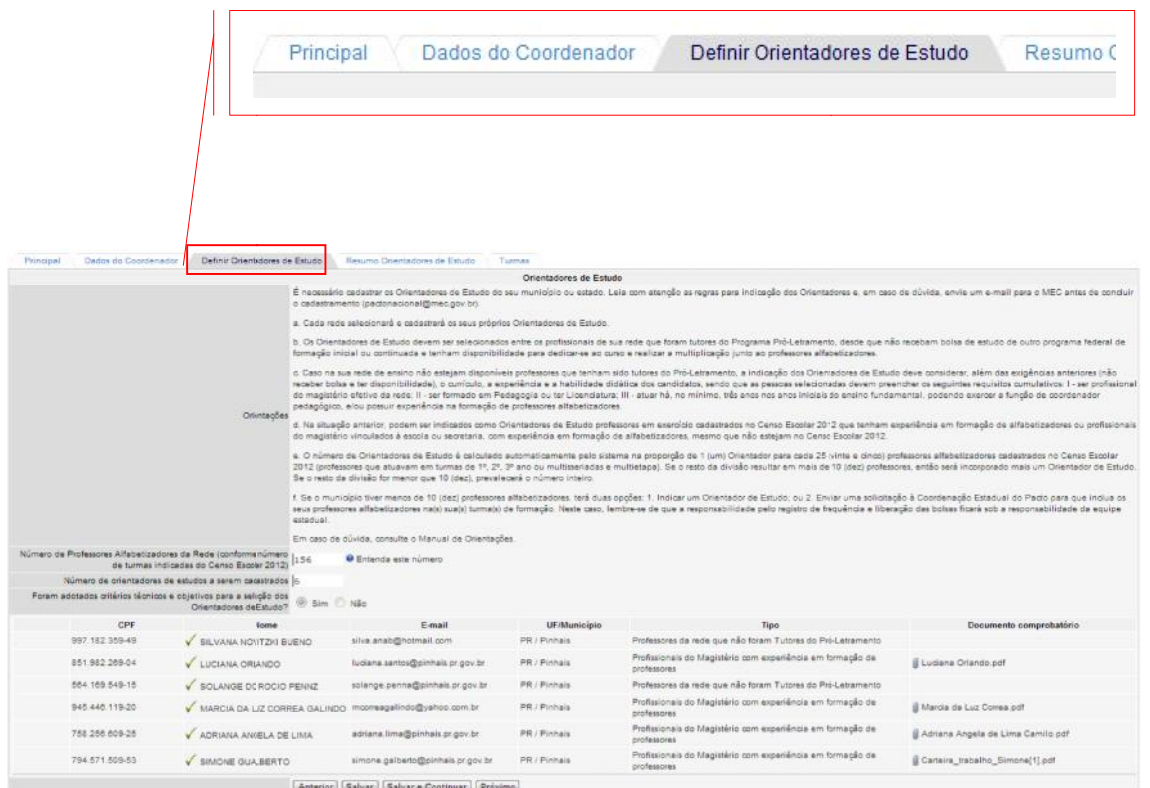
Principal Dados do Coordenador Definir Orientadores de Estudo Resumo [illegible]

Principal Dados do Coordenador Definir Orientadores de Estudo Resumo Orientadores de Estudo Turmas

Orientadores de Estudo

Orientações

É necessário cadastrar os Orientadores de Estudo do seu município ou estado. Leia com atenção as regras para indicação dos Orientadores e, em caso de dúvida, envie um e-mail para o MEC antes de concluir o cadastramento (pactonacional@mec.gov.br).

a. Cada rede selecionará e cadastrará os seus próprios Orientadores de Estudo.

b. Os Orientadores de Estudo devem ser selecionados entre os profissionais de sua rede que foram tutores do Programa Pró-Letramento, desde que não recebam bolsa de estudo de outro programa federal de formação inicial ou continuada e tenham disponibilidade para dedicar-se ao curso e realizar a multiplicação junto ao professores alfabetizadores.

c. Caso na sua rede de ensino não estejam disponíveis professores que tenham sido tutores do Pró-Letramento, a indicação dos Orientadores de Estudo deve considerar, além das exigências anteriores (não receber bolsa e ter disponibilidade), o currículo, a experiência e a habilidade didática dos candidatos, sendo que as pessoas selecionadas devem preencher os seguintes requisitos cumulativos: I - ser profissional do magistério efetivo da rede; II - ser formado em Pedagogia ou ter Licenciatura; III - atuar há, no mínimo, três anos nos anos iniciais do ensino fundamental, podendo exercer a função de coordenador pedagógico, e/ou possuir experiência na formação de professores alfabetizadores.

d. Na situação anterior, podem ser indicados como Orientadores de Estudo professores em exercício cadastrados no Censo Escolar 2012 que tenham experiência em formação de alfabetizadores ou profissionais do magistério vinculados à escola ou secretaria, com experiência em formação de alfabetizadores, mesmo que não estejam no Censo Escolar 2012.

e. O número de Orientadores de Estudo é calculado automaticamente pelo sistema na proporção de 1 (um) Orientador para cada 25 (vinte e cinco) professores alfabetizadores cadastrados no Censo Escolar 2012 (professores que atuavam em turmas de 1º, 2º, 3º ano ou multisseriadas e multietapa). Se o resto da divisão resultar em mais de 10 (dez) professores, então será incorporado mais um Orientador de Estudo. Se o resto da divisão for menor que 10 (dez), prevalecerá o número inteiro.

f. Se o município tiver menos de 10 (dez) professores alfabetizadores, terá duas opções: 1. Indicar um Orientador de Estudo; ou 2. Enviar uma solicitação à Coordenação Estadual do Pacto para que inclua os seus professores alfabetizadores na(s) sua(s) turma(s) de formação. Neste caso, lembre-se de que a responsabilidade pelo registro de frequência e liberação das bolsas ficará sob a responsabilidade da equipe estadual.

Em caso de dúvida, consulte o Manual de Orientações.

Número de Professores Alfabetizadores da Rede (conforme número de turmas indicadas do Censo Escolar 2012) 156 Entenda este número

Número de orientadores de estudos a serem cadastrados 6

Foram adotados critérios técnicos e objetivos para a seleção dos Orientadores deEstudo? Sim Não

| CPF | Nome | E-mail | UF/Município | Tipo | Documento comprobatório |
|---|---|---|---|---|---|
| 997.182.359-49 | SILVANA NOWITZKI BUENO | silva.anab@hotmail.com | PR / Pinhais | Professores da rede que não foram Tutores do Pró-Letramento | |
| 851.982.269-04 | LUCIANA ORLANDO | luciana.santos@pinhais.pr.gov.br | PR / Pinhais | Profissionais do Magistério com experiência em formação de professores | Luciana Orlando.pdf |
| 564.169.549-15 | SOLANGE DO ROCIO PENNZ | solange.penna@pinhais.pr.gov.br | PR / Pinhais | Professores da rede que não foram Tutores do Pró-Letramento | |
| 945.446.119-20 | MARCIA DA LUZ CORREA GALINDO | mcorreagalindo@yahoo.com.br | PR / Pinhais | Profissionais do Magistério com experiência em formação de professores | Marcia da Luz Correa.pdf |
| 758.256.609-25 | ADRIANA ANGELA DE LIMA | adriana.lima@pinhais.pr.gov.br | PR / Pinhais | Profissionais do Magistério com experiência em formação de professores | Adriana Angela de Lima Camilo.pdf |
| 794.571.509-53 | SIMONE GUALBERTO | simone.galberto@pinhais.pr.gov.br | PR / Pinhais | Profissionais do Magistério com experiência em formação de professores | Carteira_trabalho_Simone[1].pdf |

Anterior Salvar Salvar e Continuar Próximo